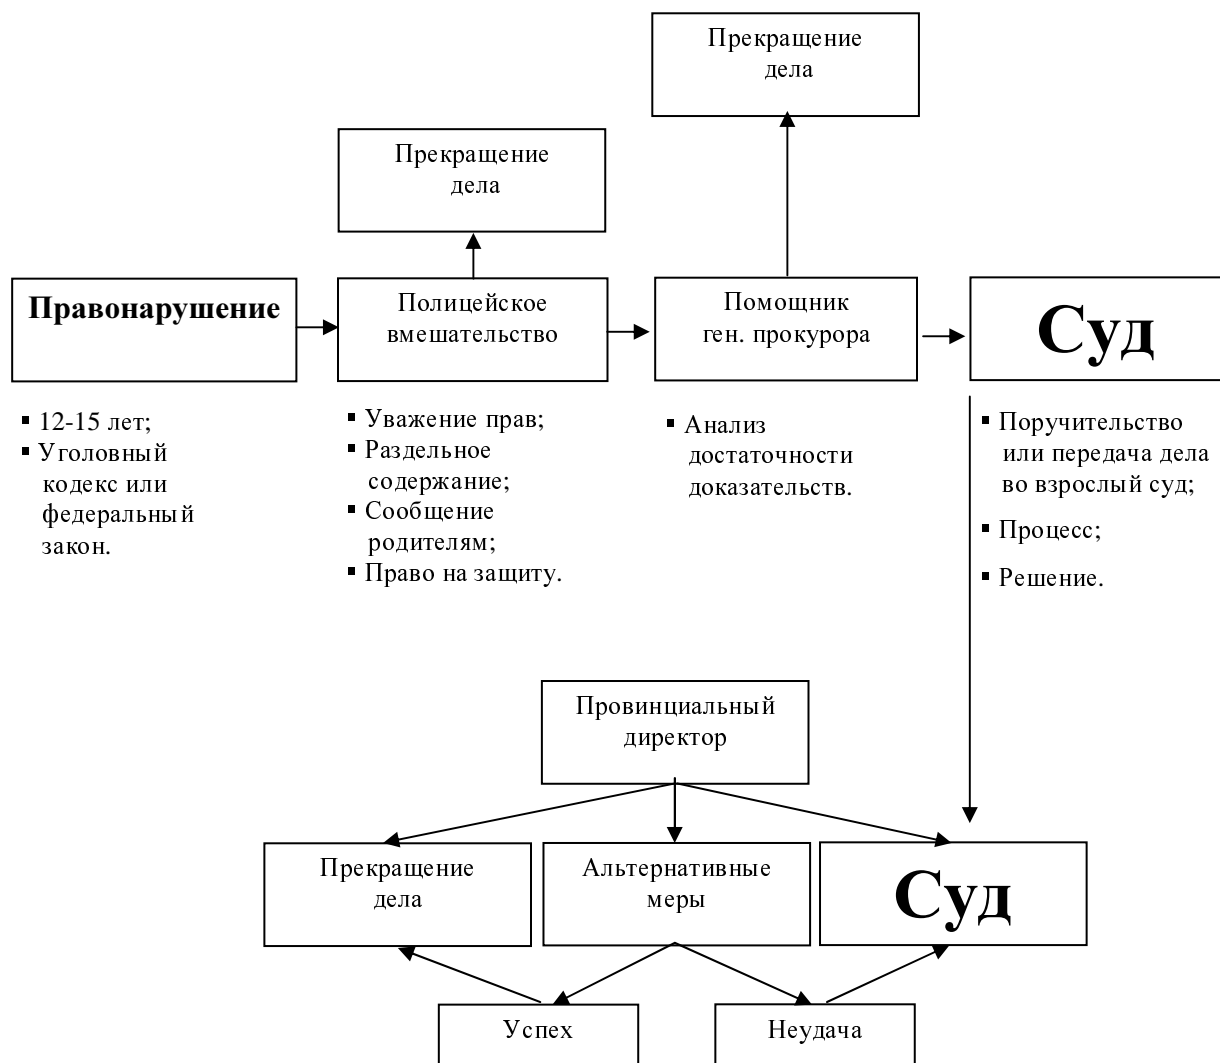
Прекращение дела

Прекращение дела

Правонарушение

Полицейское вмешательство

Помощник ген. прокурора

Суд

▪ 12-15 лет;
▪ Уголовный кодекс или федеральный закон.

▪ Уважение прав;
▪ Раздельное содержание;
▪ Сообщение родителям;
▪ Право на защиту.

▪ Анализ достаточности доказательств.

▪ Поручительство или передача дела во взрослый суд;
▪ Процесс;
▪ Решение.

Провинциальный директор

Прекращение дела

Альтернативные меры

Суд

Успех

Неудача